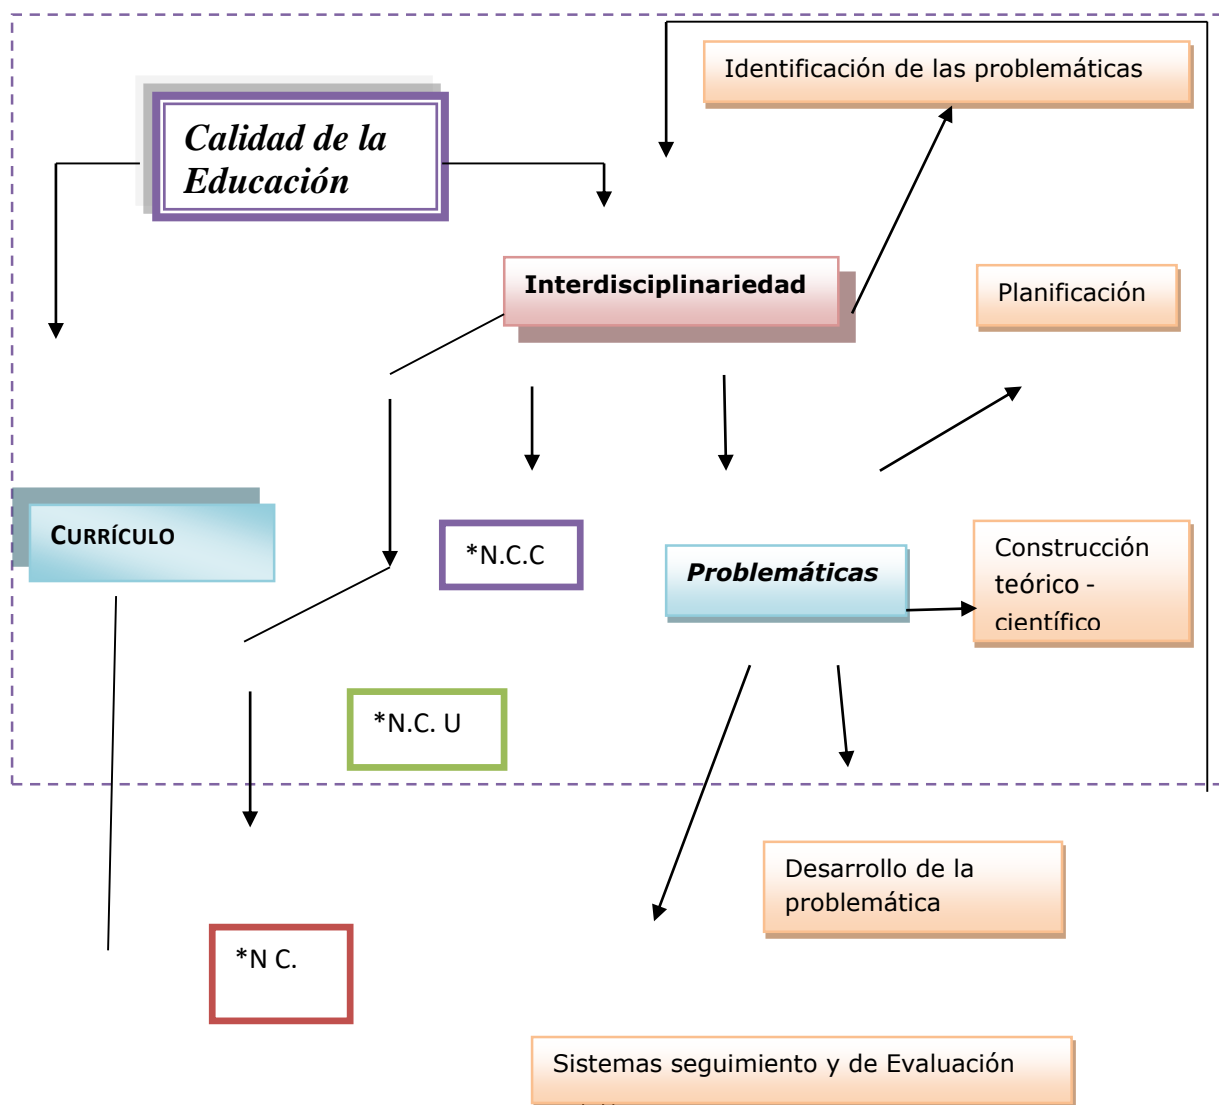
Identificación de las problemáticas

Calidad de la Educación

Interdisciplinariedad

Planificación

CURRÍCULO

*N.C.C

Problemáticas

Construcción teórico - científico

*N.C. U

Desarrollo de la problemática

*N C.

Sistemas seguimiento y de Evaluación